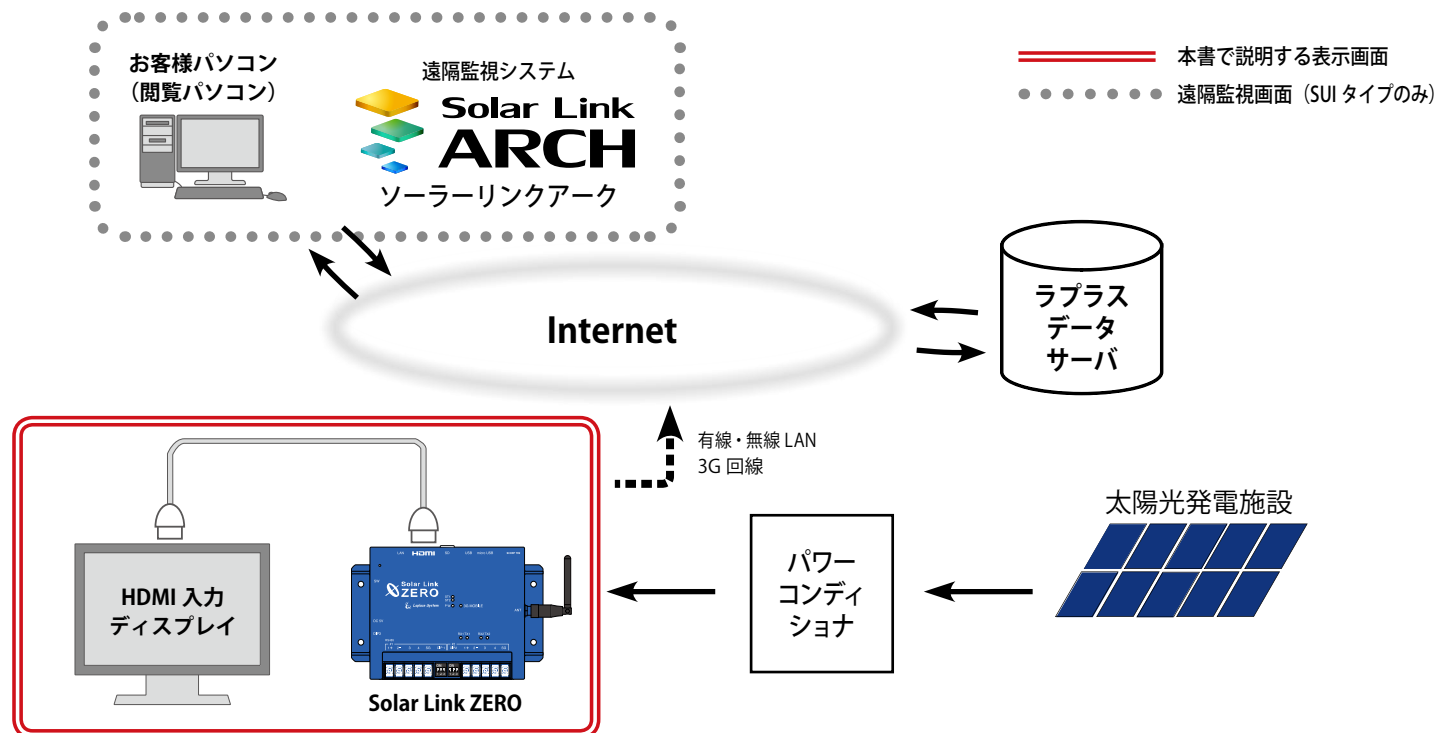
お客様パソコン
（閲覧パソコン）

遠隔監視システム
Solar Link
ARCH
ソーラーリンクアーク

本書で説明する表示画面
遠隔監視画面（SUI タイプのみ）

Internet

ラプラス
データ
サーバ

有線・無線 LAN
3G 回線

太陽光発電施設

パワー
コンディ
ショナ

HDMI 入力
ディスプレイ

Solar Link
ZERO

Solar Link ZERO